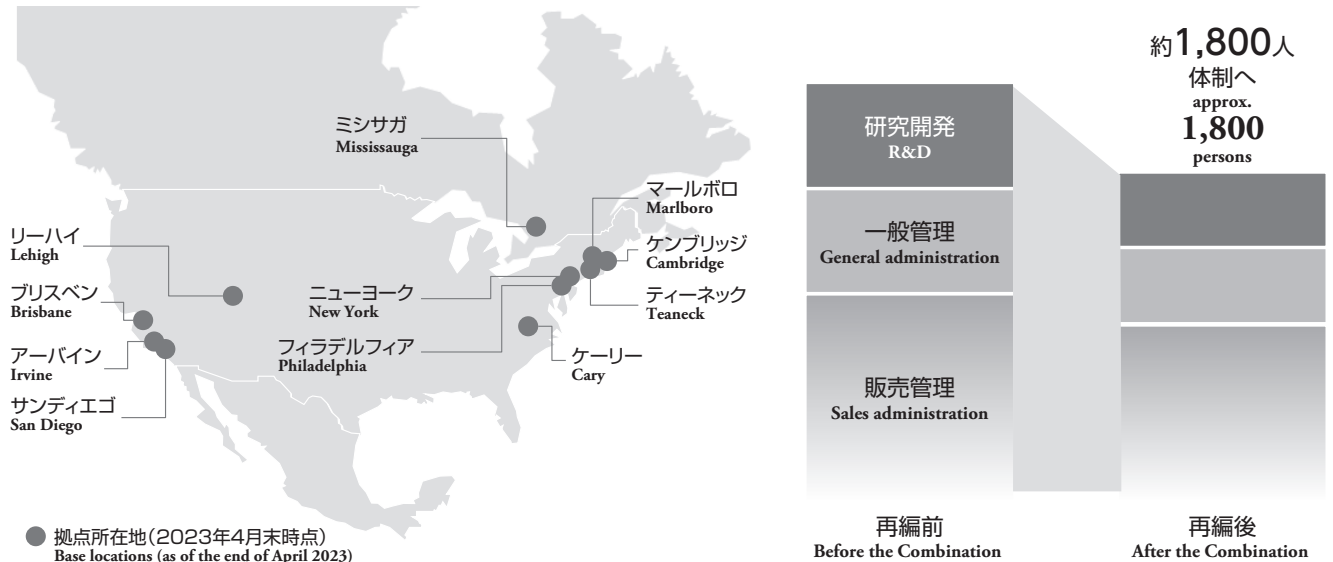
ミシサガ
Mississauga

マールボロ
Marlboro

ケンブリッジ
Cambridge

リーハイ
Lehigh

ニューヨーク
New York

ティーネック
Teaneck

ブリスベン
Brisbane

フィラデルフィア
Philadelphia

ケーリー
Cary

アーバイン
Irvine

サンディエゴ
San Diego

拠点所在地(2023年4月末時点)
Base locations (as of the end of April 2023)

約1,800人
体制へ
approx.
1,800
persons

研究開発
R&D

一般管理
General administration

販売管理
Sales administration

再編前
Before the Combination

再編後
After the Combination